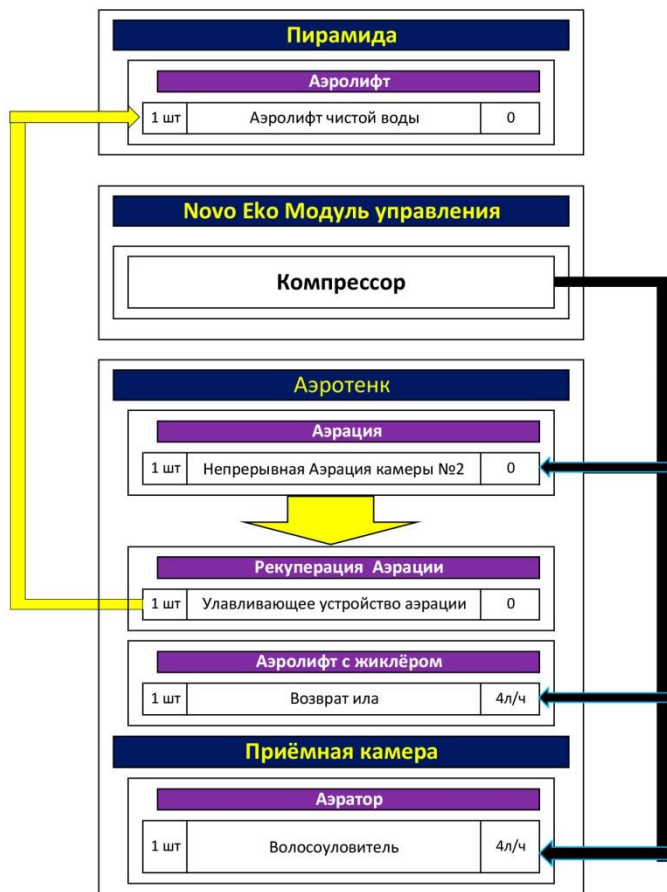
Пирамида

Аэролифт

| 1 шт | Аэролифт чистой воды | 0 |
|---|---|---|

Novo Eko Модуль управления

Компрессор

Аэротенк

Аэрация

| 1 шт | Непрерывная Аэрация камеры №2 | 0 |
|---|---|---|

Рекуперация Аэрации

| 1 шт | Улавливающее устройство аэрации | 0 |
|---|---|---|

Аэролифт с жиклёром

| 1 шт | Возврат ила | 4л/ч |
|---|---|---|

Приёмная камера

Аэратор

| 1 шт | Волосоуловитель | 4л/ч |
|---|---|---|